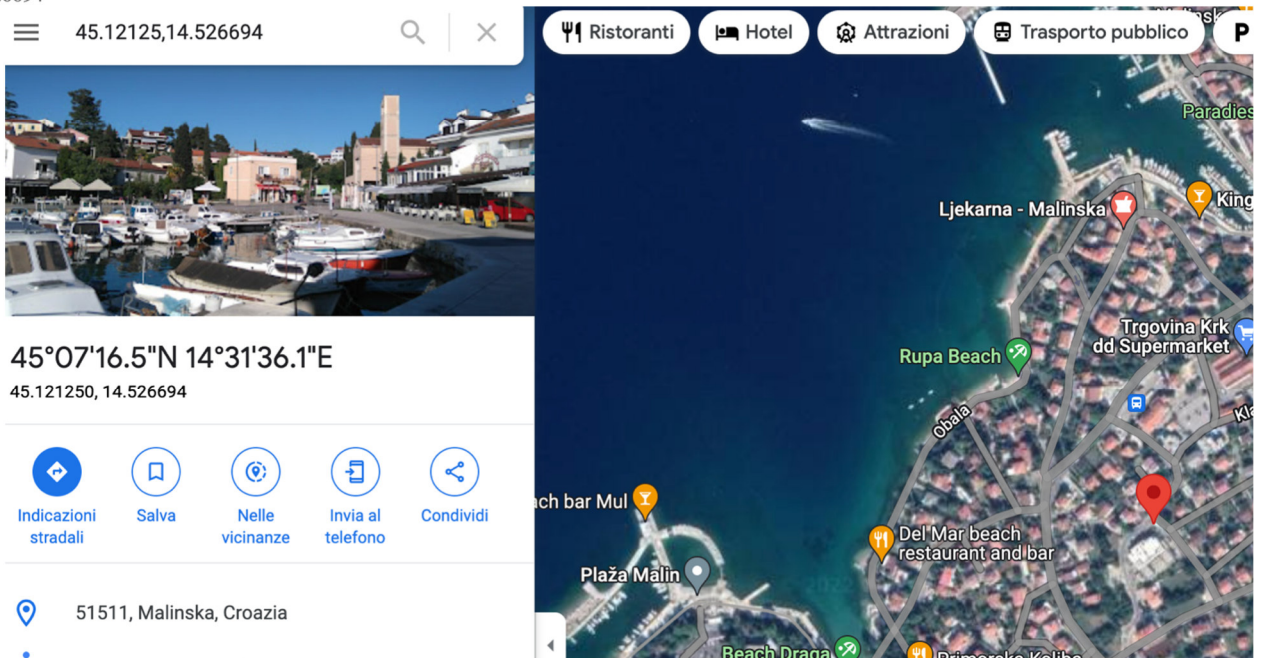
45.12125,14.526694

45°07'16.5"N 14°31'36.1"E
45.121250, 14.526694

Indicazioni stradali

Salva

Nelle vicinanze

Invia al telefono

Condividi

51511, Malinska, Croazia

Ristoranti

Hotel

Attrazioni

Trasporto pubblico

P

Paradies

Ljekarna - Malinska

King

Trgovina Krk dd Supermarket

Rupa Beach

Obala

Kla

ch bar Mul

Del Mar beach restaurant and bar

Plaža Malin

Beach Draga

Primorska Koliba